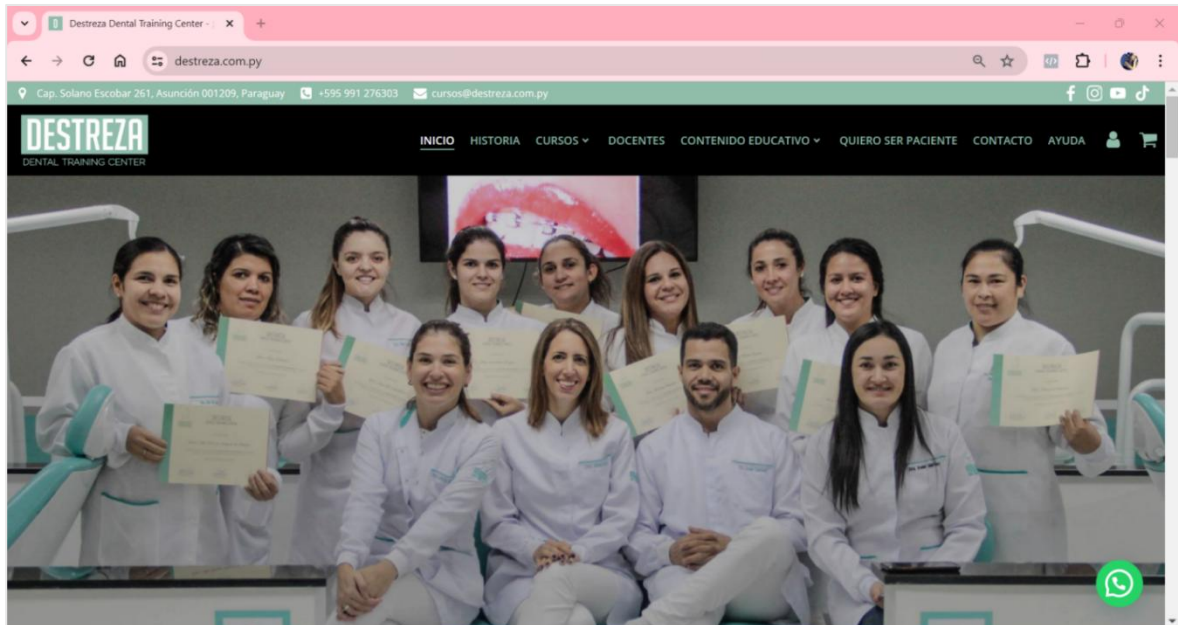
Destreza Dental Training Center - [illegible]

destreza.com.py

Cap. Solano Escobar 261, Asunción 001209, Paraguay +595 991 276303 cursos@destreza.com.py

DESTREZA
DENTAL TRAINING CENTER

INICIO HISTORIA CURSOS DOCENTES CONTENIDO EDUCATIVO QUIERO SER PACIENTE CONTACTO AYUDA